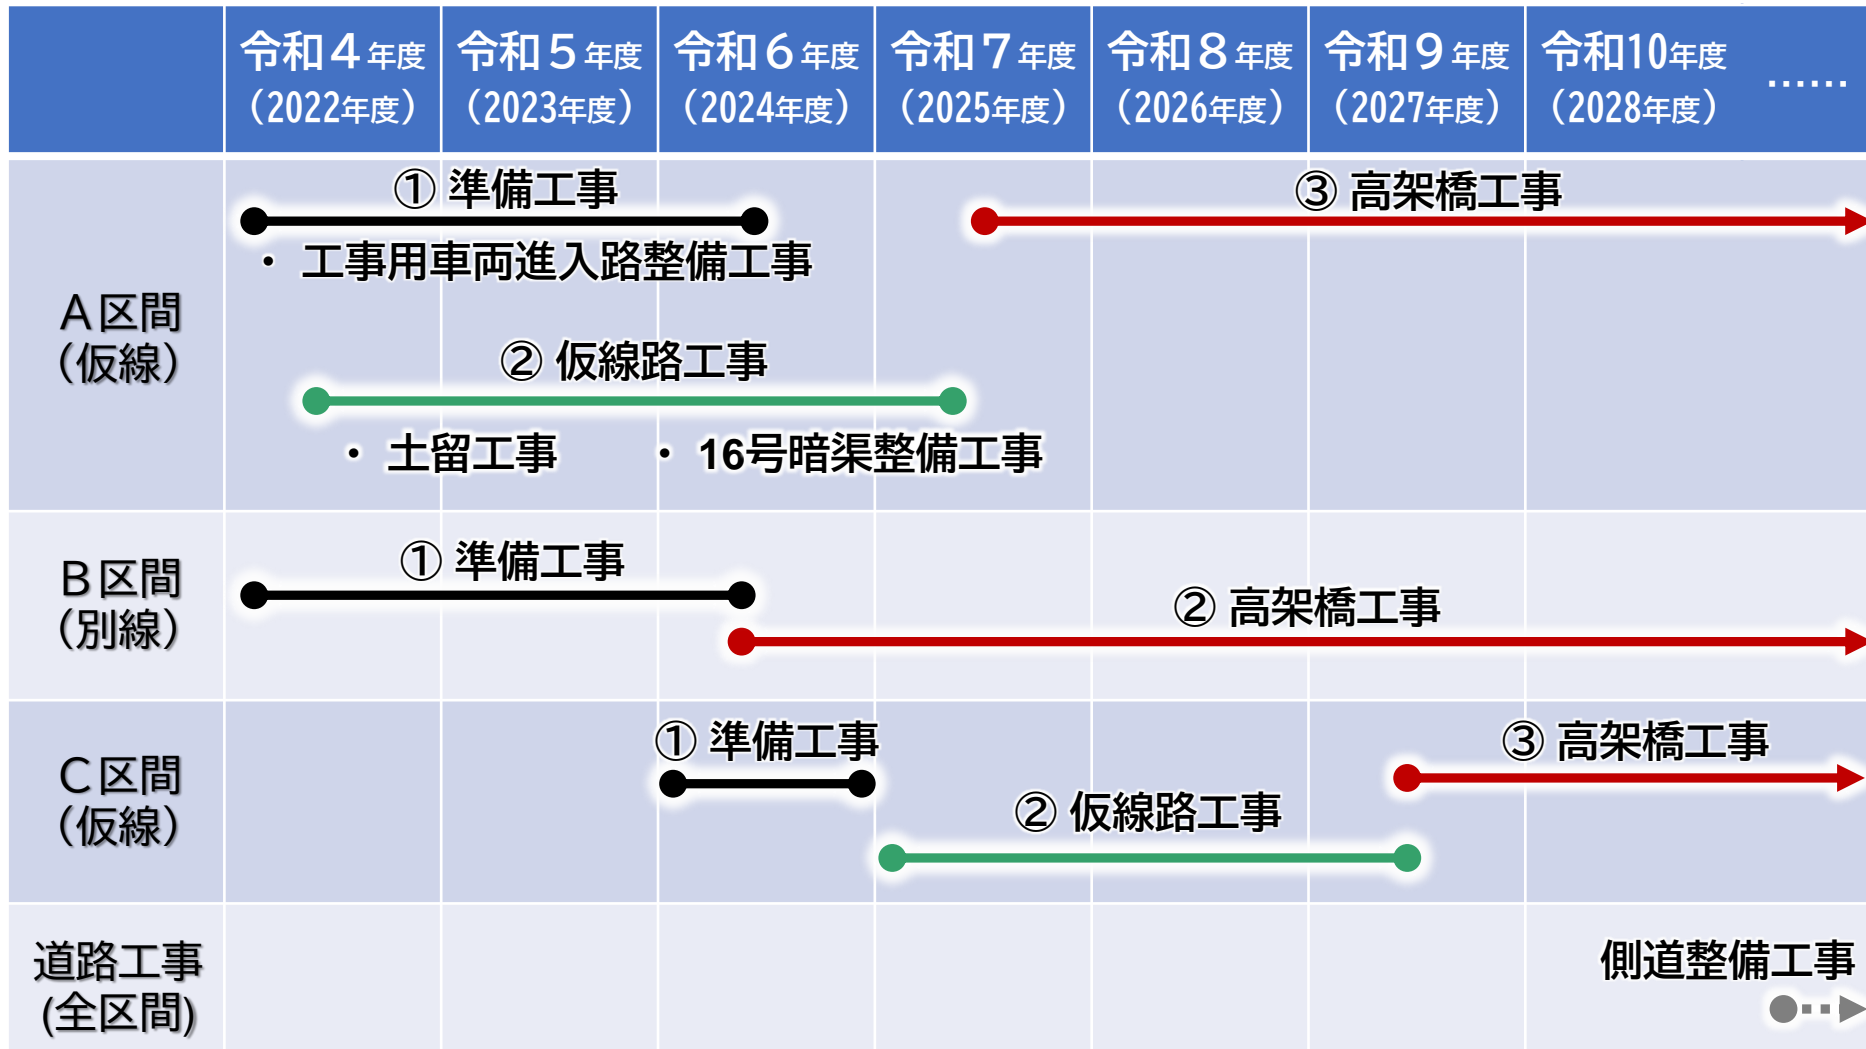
| | 令和４年度（2022年度） | 令和５年度（2023年度） | 令和６年度（2024年度） | 令和７年度（2025年度） | 令和８年度（2026年度） | 令和９年度（2027年度） | 令和10年度（2028年度） …… |
|---|---|---|---|---|---|---|---|
| A区間（仮線） | ① 準備工事 ・工事用車両進入路整備工事 | | | ③ 高架橋工事 | | | |
| | ② 仮線路工事 ・土留工事 | | ・16号暗渠整備工事 | | | | |
| B区間（別線） | ① 準備工事 | | ② 高架橋工事 | | | | |
| C区間（仮線） | | | ① 準備工事 | ② 仮線路工事 | | ③ 高架橋工事 | |
| 道路工事(全区間) | | | | | | | 側道整備工事 |